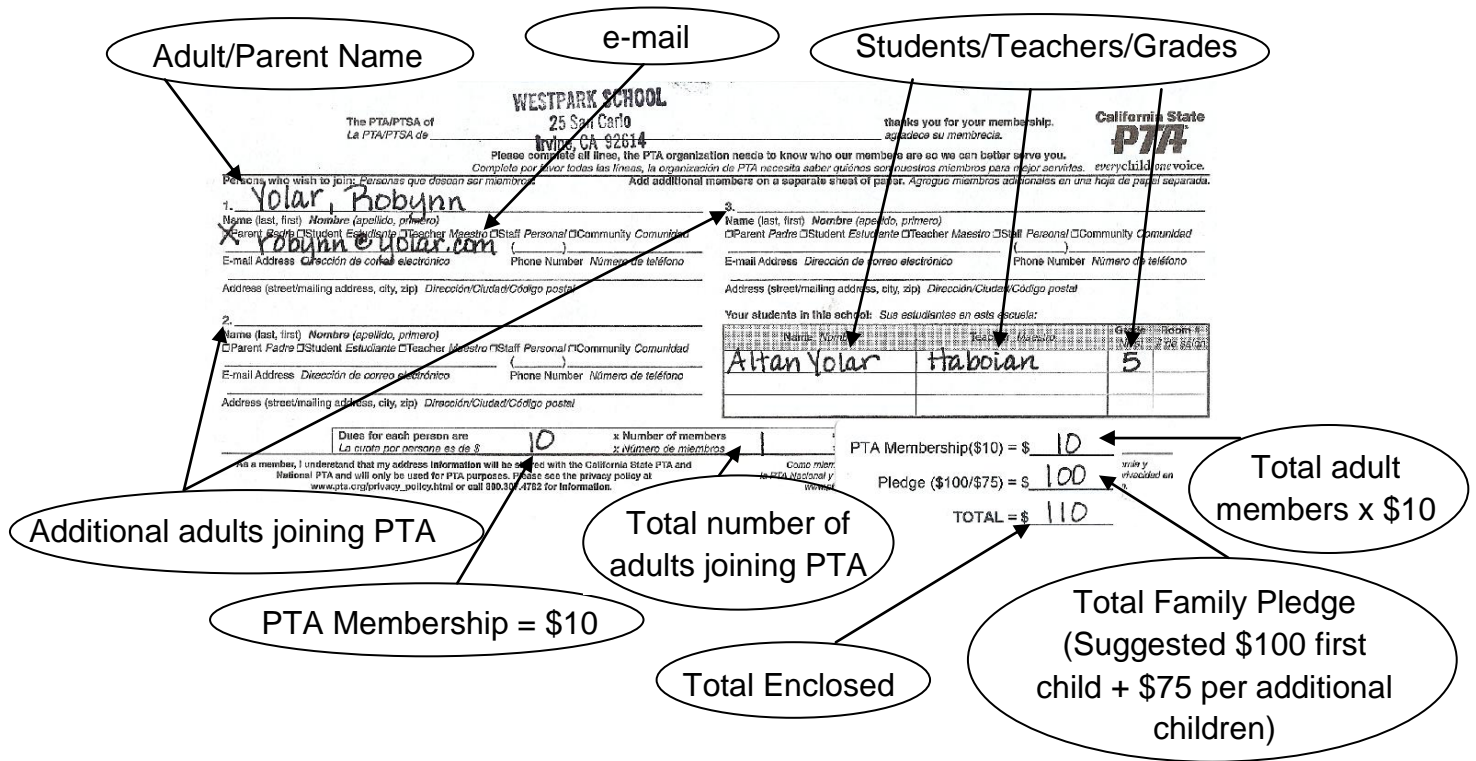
Adult/Parent Name

e-mail

Students/Teachers/Grades

WESTPARK SCHOOL
The PTA/PTSA of
La PTA/PTSA de
25 San Carlo
Irvine, CA 92614
thanks you for your membership.
agradece su membrecía.

California State PTA
everychild.onevoice.

Please complete all lines, the PTA organization needs to know who our members are so we can better serve you.
Complete por favor todas las líneas, la organización de PTA necesita saber quiénes son nuestros miembros para mejor servirles.

Persons who wish to join: Personas que desean ser miembros:
Add additional members on a separate sheet of paper. Agregue miembros adicionales en una hoja de papel separada.

1. Yolar, Robynn
Name (last, first) Nombre (apellido, primero)
X Parent Padre ☐Student Estudiante ☐Teacher Maestro ☐Staff Personal ☐Community Comunidad
robynn@yolar.com
E-mail Address Dirección de correo electrónico
( )
Phone Number Número de teléfono
Address (street/mailing address, city, zip) Dirección/Ciudad/Código postal

2.
Name (last, first) Nombre (apellido, primero)
☐Parent Padre ☐Student Estudiante ☐Teacher Maestro ☐Staff Personal ☐Community Comunidad
E-mail Address Dirección de correo electrónico
( )
Phone Number Número de teléfono
Address (street/mailing address, city, zip) Dirección/Ciudad/Código postal

3.
Name (last, first) Nombre (apellido, primero)
☐Parent Padre ☐Student Estudiante ☐Teacher Maestro ☐Staff Personal ☐Community Comunidad
E-mail Address Dirección de correo electrónico
( )
Phone Number Número de teléfono
Address (street/mailing address, city, zip) Dirección/Ciudad/Código postal

Your students in this school: Sus estudiantes en esta escuela:

| Name Nombre | Teacher Maestro | Grade | Room # |
|---|---|---|---|
| Altan Yolar | Haboian | 5 | |
| | | | |
| | | | |

Dues for each person are
La cuota por persona es de $ 10
x Number of members
x Número de miembros 1

As a member, I understand that my address information will be shared with the California State PTA and National PTA and will only be used for PTA purposes. Please see the privacy policy at www.pta.org/privacy_policy.html or call 800.307.4782 for information.

Como miem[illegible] la PTA Nacional y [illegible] www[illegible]

PTA Membership($10) = $ 10
Pledge ($100/$75) = $ 100
TOTAL = $ 110

Total adult members x $10

Additional adults joining PTA

Total number of adults joining PTA

PTA Membership = $10

Total Family Pledge (Suggested $100 first child + $75 per additional children)

Total Enclosed